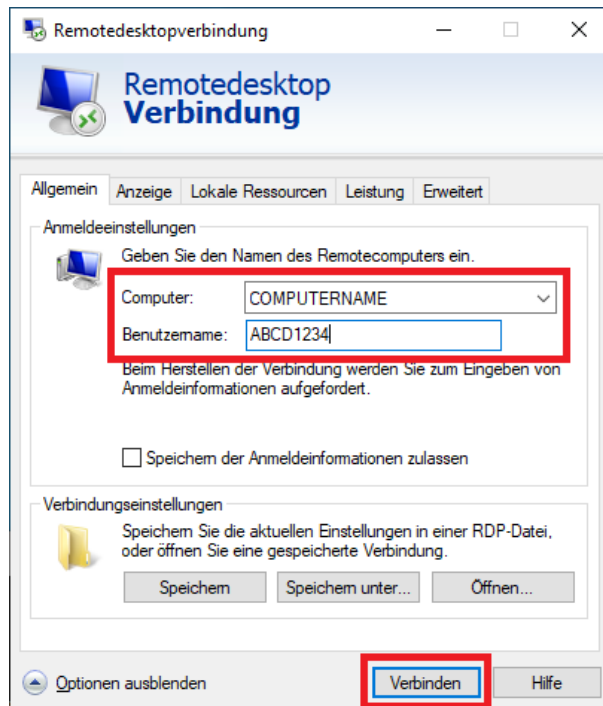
Remotedesktopverbindung

Remotedesktop
Verbindung

Allgemein | Anzeige | Lokale Ressourcen | Leistung | Erweitert

Anmeldeeinstellungen

Geben Sie den Namen des Remotecomputers ein.

Computer: COMPUTERNAME

Benutzername: ABCD1234

Beim Herstellen der Verbindung werden Sie zum Eingeben von Anmeldeinformationen aufgefordert.

Speichern der Anmeldeinformationen zulassen

Verbindungseinstellungen

Speichern Sie die aktuellen Einstellungen in einer RDP-Datei, oder öffnen Sie eine gespeicherte Verbindung.

Speichern | Speichern unter... | Öffnen...

Optionen ausblenden

Verbinden | Hilfe